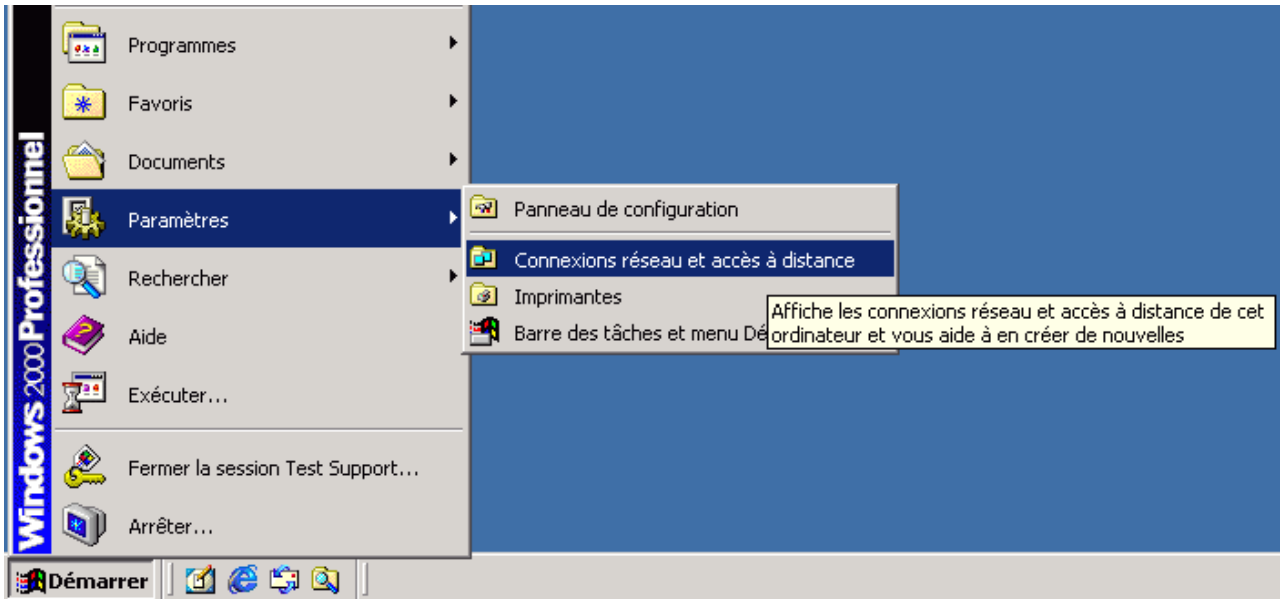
Windows 2000 Professionnel

Programmes

Favoris

Documents

Paramètres

Rechercher

Aide

Exécuter...

Fermer la session Test Support...

Arrêter...

Panneau de configuration

Connexions réseau et accès à distance

Imprimantes

Barre des tâches et menu Dé

Affiche les connexions réseau et accès à distance de cet ordinateur et vous aide à en créer de nouvelles

Démarrer